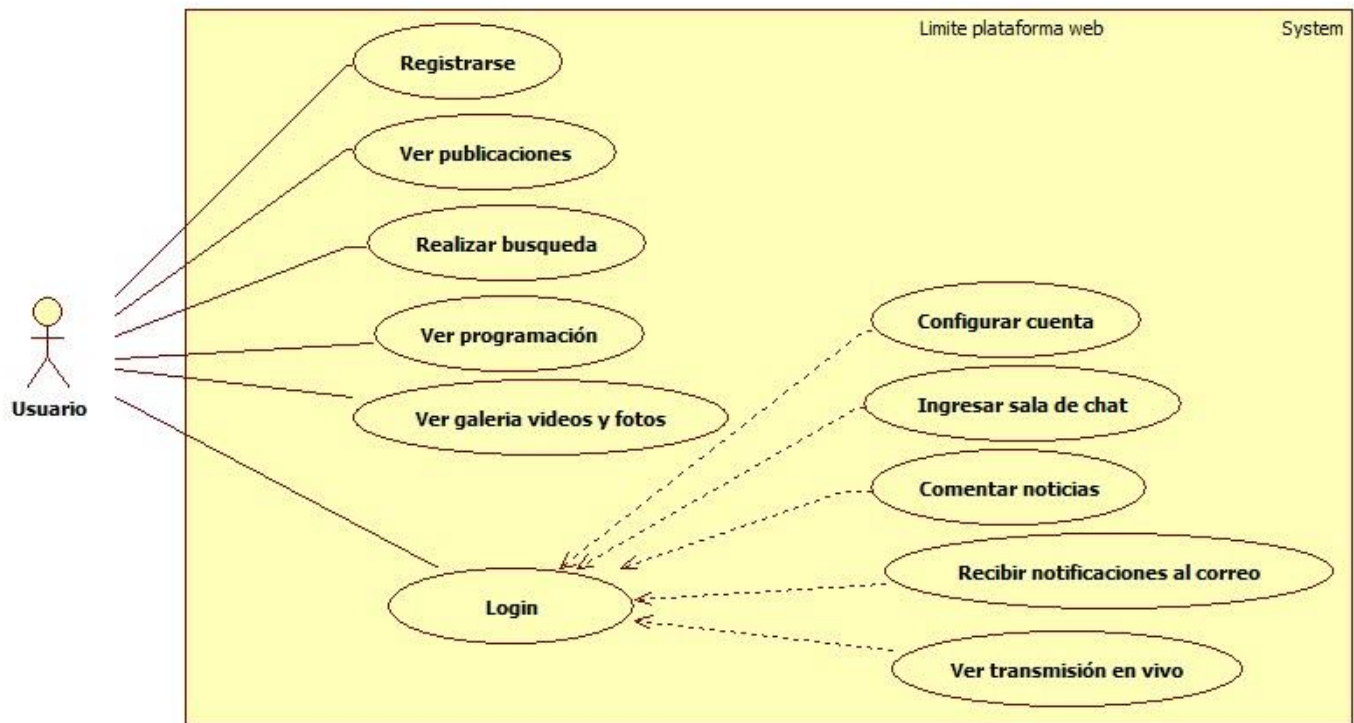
Limite plataforma web

System

Usuario

Registrarse

Ver publicaciones

Realizar busqueda

Ver programación

Ver galeria videos y fotos

Login

Configurar cuenta

Ingresar sala de chat

Comentar noticias

Recibir notificaciones al correo

Ver transmisión en vivo